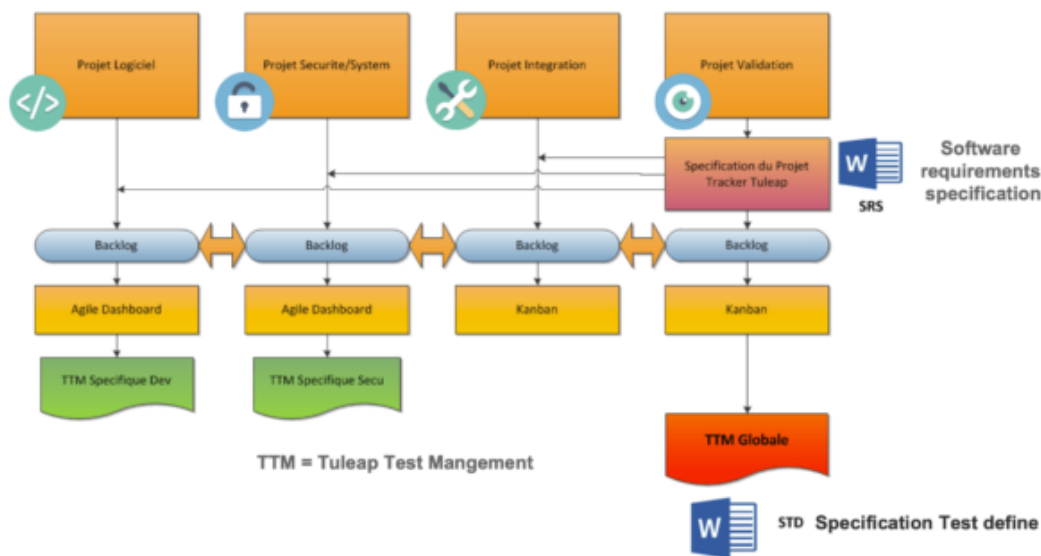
Projet Logiciel

Projet Securite/System

Projet Integration

Projet Validation

Specification du Projet Tracker Tuleap

W SRS

Software requirements specification

Backlog

Backlog

Backlog

Backlog

Agile Dashboard

Agile Dashboard

Kanban

Kanban

TTM Specifique Dev

TTM Specifique Secu

TTM Globale

TTM = Tuleap Test Mangement

W STD Specification Test define